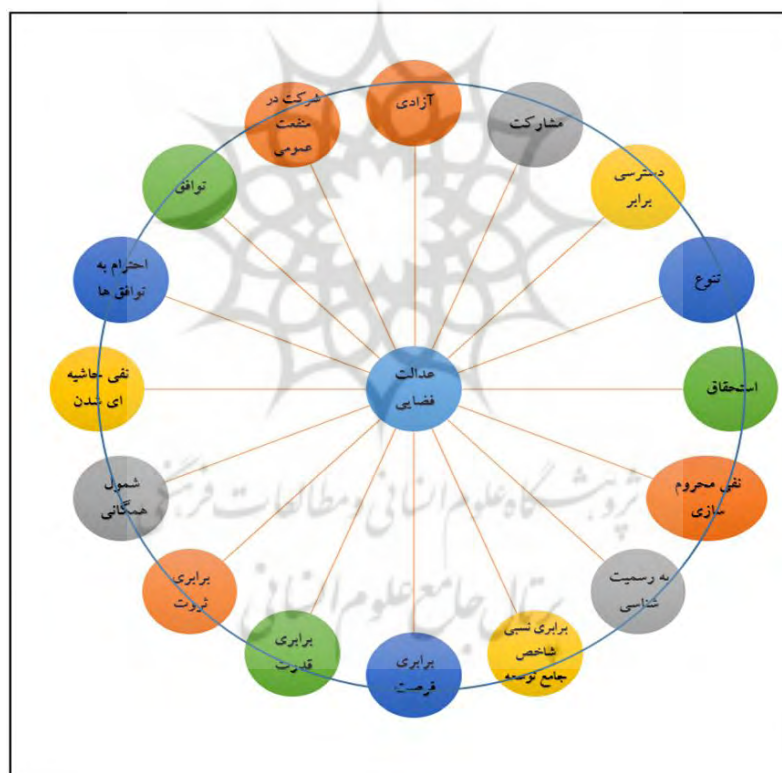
عدالت فضایی

آزادی

مشارکت

دسترسی برابر

تنوع

استحقاق

نفی محروم سازی

به رسمیت شناسی

برابری نسبی شاخص جامع توسعه

برابری فرصت

برابری قدرت

برابری ثروت

شمول همگانی

نفی حاشیه ای شدن

احترام به توافق ها

توافق

شرکت در منفعت عمومی

پژوهشگاه علوم انسانی و مطالعات فرهنگی
پرتال جامع علوم انسانی